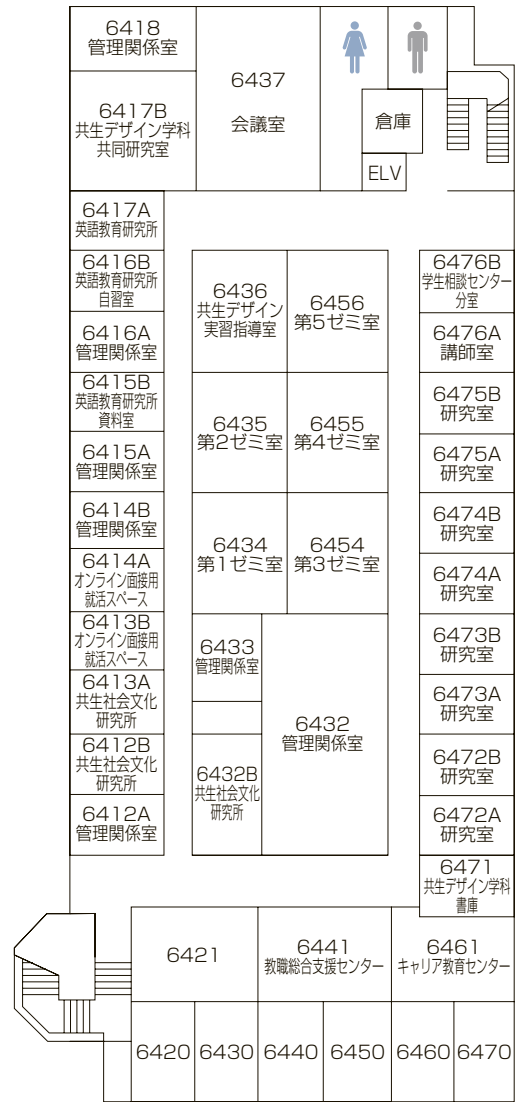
6418
管理関係室

6437
会議室

倉庫

ELV

6417B
共生デザイン学科
共同研究室

6417A
英語教育研究所

6416B
英語教育研究所
自習室

6416A
管理関係室

6415B
英語教育研究所
資料室

6415A
管理関係室

6414B
管理関係室

6414A
オンライン面接用
就活スペース

6413B
オンライン面接用
就活スペース

6413A
共生社会文化
研究所

6412B
共生社会文化
研究所

6412A
管理関係室

6436
共生デザイン
実習指導室

6456
第5ゼミ室

6435
第2ゼミ室

6455
第4ゼミ室

6434
第1ゼミ室

6454
第3ゼミ室

6433
管理関係室

6432
管理関係室

6432B
共生社会文化
研究所

6476B
学生相談センター
分室

6476A
講師室

6475B
研究室

6475A
研究室

6474B
研究室

6474A
研究室

6473B
研究室

6473A
研究室

6472B
研究室

6472A
研究室

6471
共生デザイン学科
書庫

6421

6441
教職総合支援センター

6461
キャリア教育センター

6420 6430 6440 6450 6460 6470